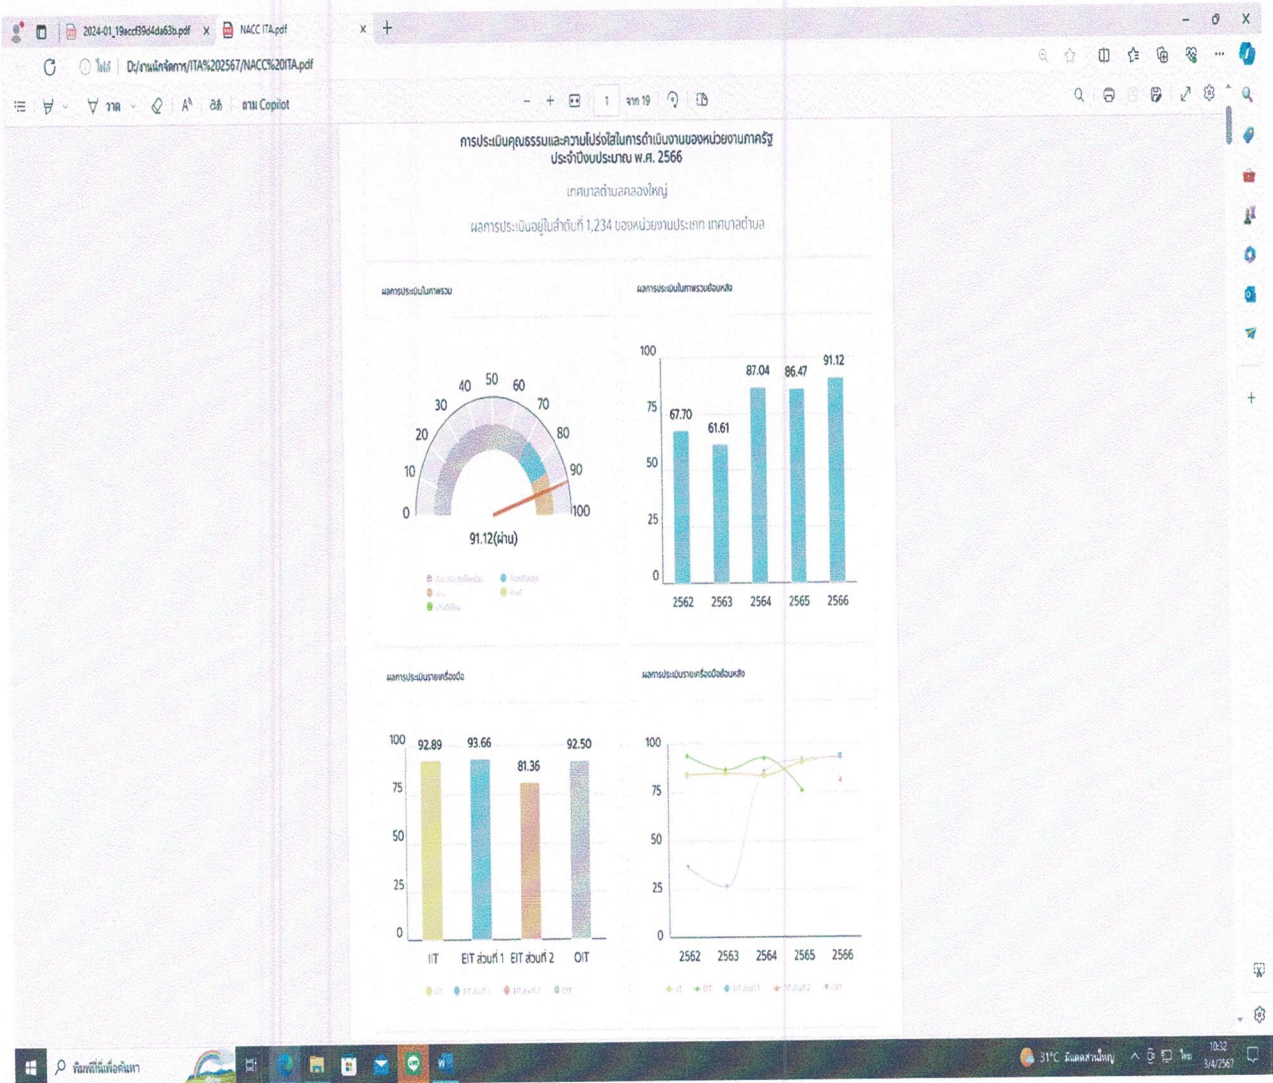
2024-01_19accf39d4da63b.pdf × NACC ITA.pdf × +

ไฟล์ D:/งานนิติการ/ITA%202567/NACC%20ITA.pdf

วาด ถาม Copilot

1 จาก 19

การประเมินคุณธรรมและความโปร่งใสในการดำเนินงานของหน่วยงานภาครัฐ ประจำปีงบประมาณ พ.ศ. 2566

เทศบาลตำบลคลองใหญ่

ผลการประเมินอยู่ในลำดับที่ 1,234 ของหน่วยงานประเภท เทศบาลตำบล

ผลการประเมินในภาพรวม

0 10 20 30 40 50 60 70 80 90 100

91.12(ผ่าน)

ผลการประเมินในภาพรวมย้อนหลัง

| 2562 | 2563 | 2564 | 2565 | 2566 |
|---|---|---|---|---|
| 67.70 | 61.61 | 87.04 | 86.47 | 91.12 |

100 75 50 25 0

ผลการประเมินรายเครื่องมือ

| IIT | EIT ส่วนที่ 1 | EIT ส่วนที่ 2 | OIT |
|---|---|---|---|
| 92.89 | 93.66 | 81.36 | 92.50 |

100 75 50 25 0

ผลการประเมินรายเครื่องมือย้อนหลัง

100 75 50 25 0

2562 2563 2564 2565 2566

พิมพ์ที่นี่เพื่อค้นหา

31°C มีแดดส่วนใหญ่ ไทย 10:32 3/4/2567